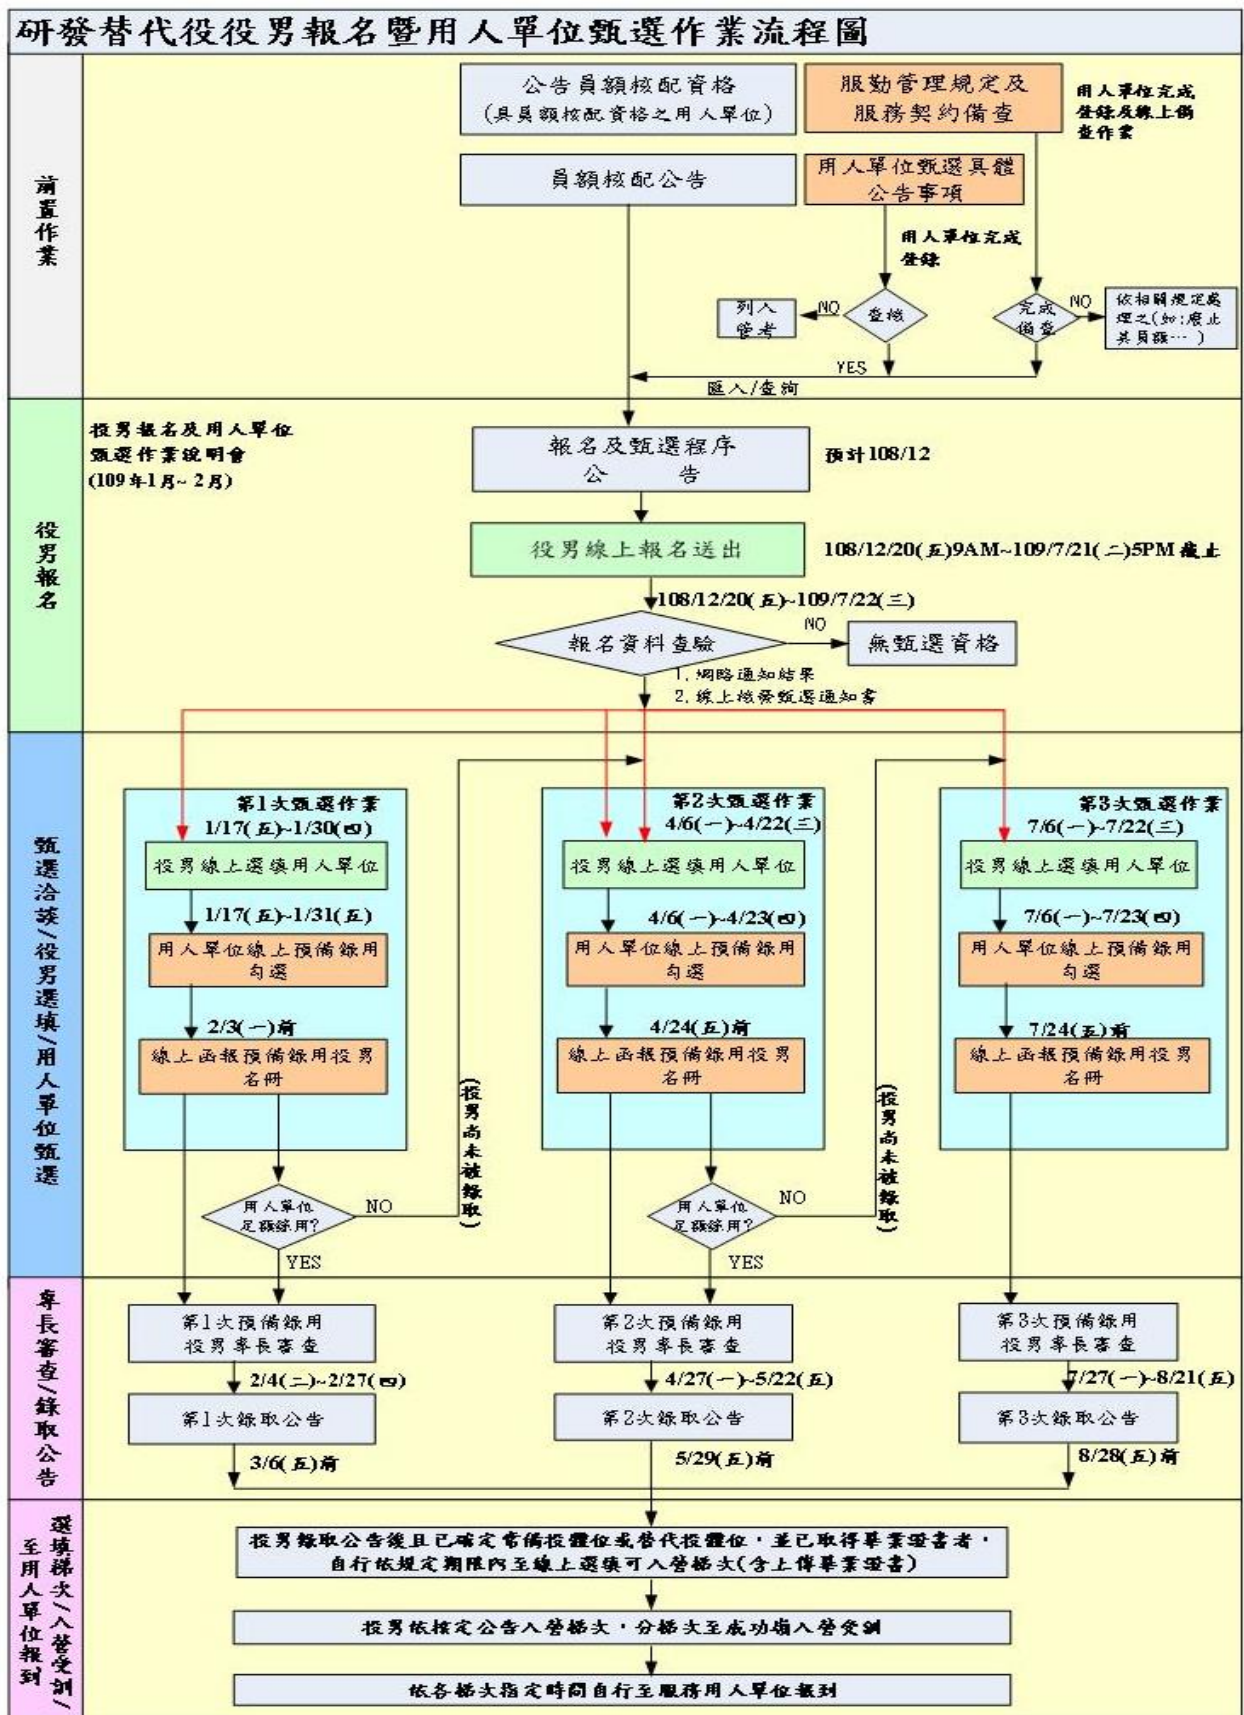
研發替代役役男報名暨用人單位甄選作業流程圖

前置作業

公告員額核配資格
(具員額核配資格之用人單位)

服勤管理規定及服務契約備查

用人單位完成登錄及線上備查作業

員額核配公告

用人單位甄選具體公告事項

用人單位完成登錄

列入管考

NO

查核

YES

完成備查

NO

依相關規定處理之(如:廢止其員額…)

匯入/查詢

役男報名

役男報名及用人單位甄選作業說明會
(109年1月~2月)

報名及甄選程序公告

預計108/12

役男線上報名送出

108/12/20(五)9AM~109/7/21(二)5PM截止

108/12/20(五)~109/7/22(三)

報名資料查驗

NO

無甄選資格

1.網路通知結果
2.線上核發甄選通知書

甄選洽談/役男選填/用人單位甄選

第1次甄選作業
1/17(五)~1/30(四)

役男線上選填用人單位

1/17(五)~1/31(五)

用人單位線上預備錄用勾選

2/3(一)前

線上函報預備錄用役男名冊

用人單位足額錄用?

NO

YES

(役男尚未被錄取)

第2次甄選作業
4/6(一)~4/22(三)

役男線上選填用人單位

4/6(一)~4/23(四)

用人單位線上預備錄用勾選

4/24(五)前

線上函報預備錄用役男名冊

用人單位足額錄用?

NO

YES

(役男尚未被錄取)

第3次甄選作業
7/6(一)~7/22(三)

役男線上選填用人單位

7/6(一)~7/23(四)

用人單位線上預備錄用勾選

7/24(五)前

線上函報預備錄用役男名冊

專長審查/錄取公告

第1次預備錄用役男專長審查

2/4(二)~2/27(四)

第1次錄取公告

3/6(五)前

第2次預備錄用役男專長審查

4/27(一)~5/22(五)

第2次錄取公告

5/29(五)前

第3次預備錄用役男專長審查

7/27(一)~8/21(五)

第3次錄取公告

8/28(五)前

選填梯次/入營受訓/至用人單位報到

役男錄取公告後且已確定常備役體位或替代役體位,並已取得畢業證書者,自行依規定期限內至線上選填可入營梯次(含上傳畢業證書)

役男依指定公告入營梯次,分梯次至成功嶺入營受訓

依各梯次指定時間自行至服務用人單位報到